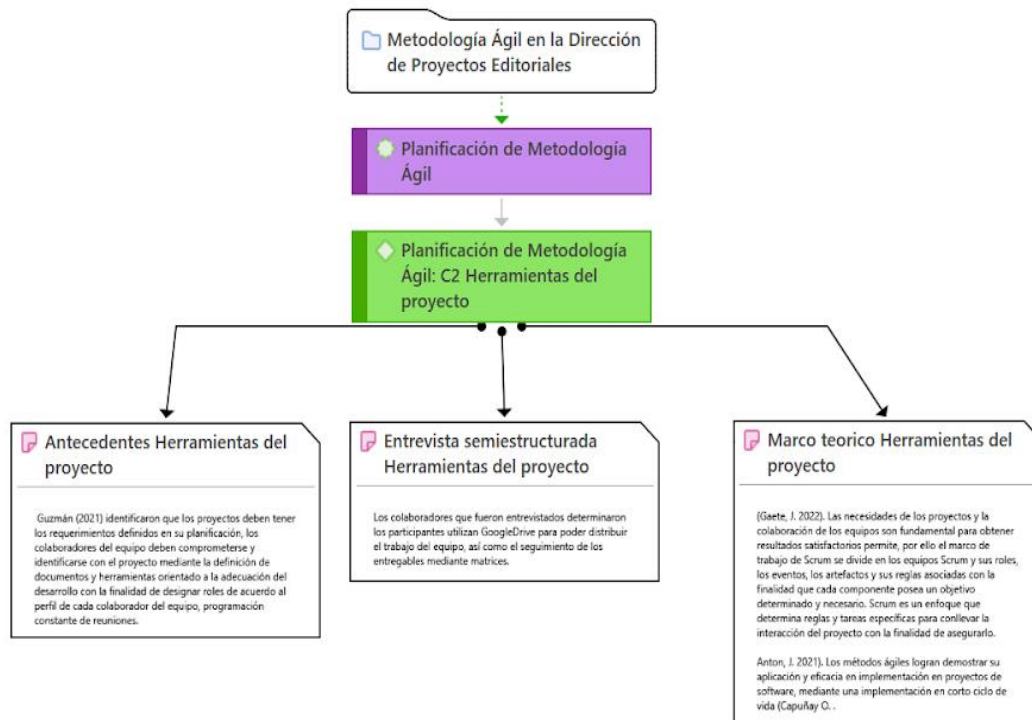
Metodología Ágil en la Dirección de Proyectos Editoriales

Planificación de Metodología Ágil

Planificación de Metodología Ágil: C2 Herramientas del proyecto

Antecedentes Herramientas del proyecto

Guzmán (2021) identificaron que los proyectos deben tener los requerimientos definidos en su planificación, los colaboradores del equipo deben comprometerse y identificarse con el proyecto mediante la definición de documentos y herramientas orientado a la adecuación del desarrollo con la finalidad de designar roles de acuerdo al perfil de cada colaborador del equipo, programación constante de reuniones.

Entrevista semiestructurada Herramientas del proyecto

Los colaboradores que fueron entrevistados determinaron los participantes utilizan GoogleDrive para poder distribuir el trabajo del equipo, así como el seguimiento de los entregables mediante matrices.

Marco teorico Herramientas del proyecto

(Gaete, J. 2022). Las necesidades de los proyectos y la colaboración de los equipos son fundamental para obtener resultados satisfactorios permite, por ello el marco de trabajo de Scrum se divide en los equipos Scrum y sus roles, los eventos, los artefactos y sus reglas asociadas con la finalidad que cada componente posea un objetivo determinado y necesario. Scrum es un enfoque que determina reglas y tareas específicas para conllevar la interacción del proyecto con la finalidad de asegurarlo.

Anton, J. 2021). Los métodos ágiles logran demostrar su aplicación y eficacia en implementación en proyectos de software, mediante una implementación en corto ciclo de vida (Capuñay O. .